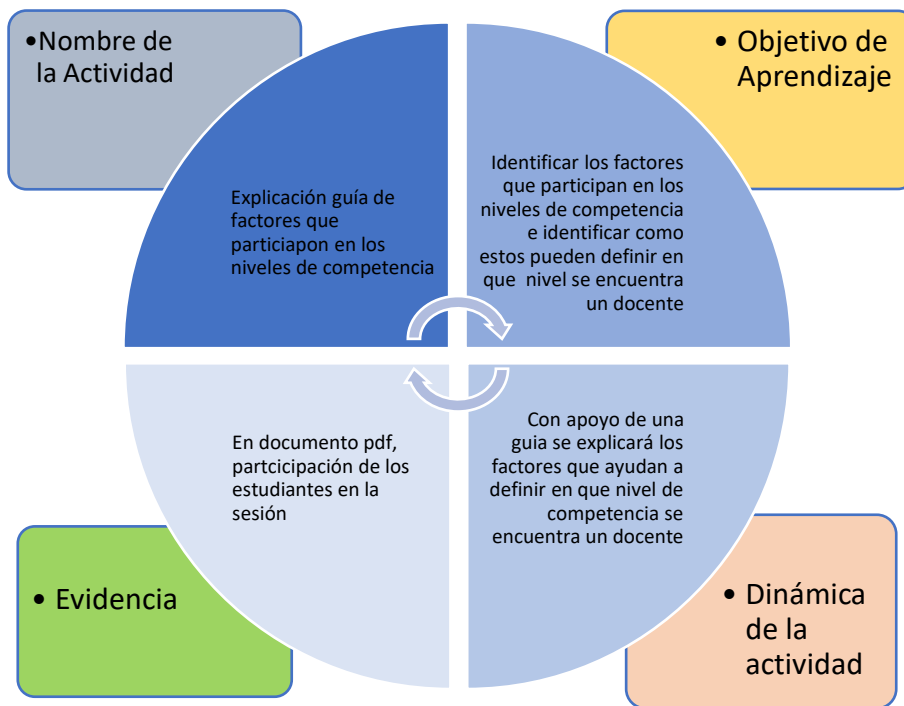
•Nombre de la Actividad

Explicación guía de factores que particiapon en los niveles de competencia

• Objetivo de Aprendizaje

Identificar los factores que participan en los niveles de competencia e identificar como estos pueden definir en que nivel se encuentra un docente

En documento pdf, partcicipación de los estudiantes en la sesión

• Evidencia

Con apoyo de una guia se explicará los factores que ayudan a definir en que nivel de competencia se encuentra un docente

• Dinámica de la actividad